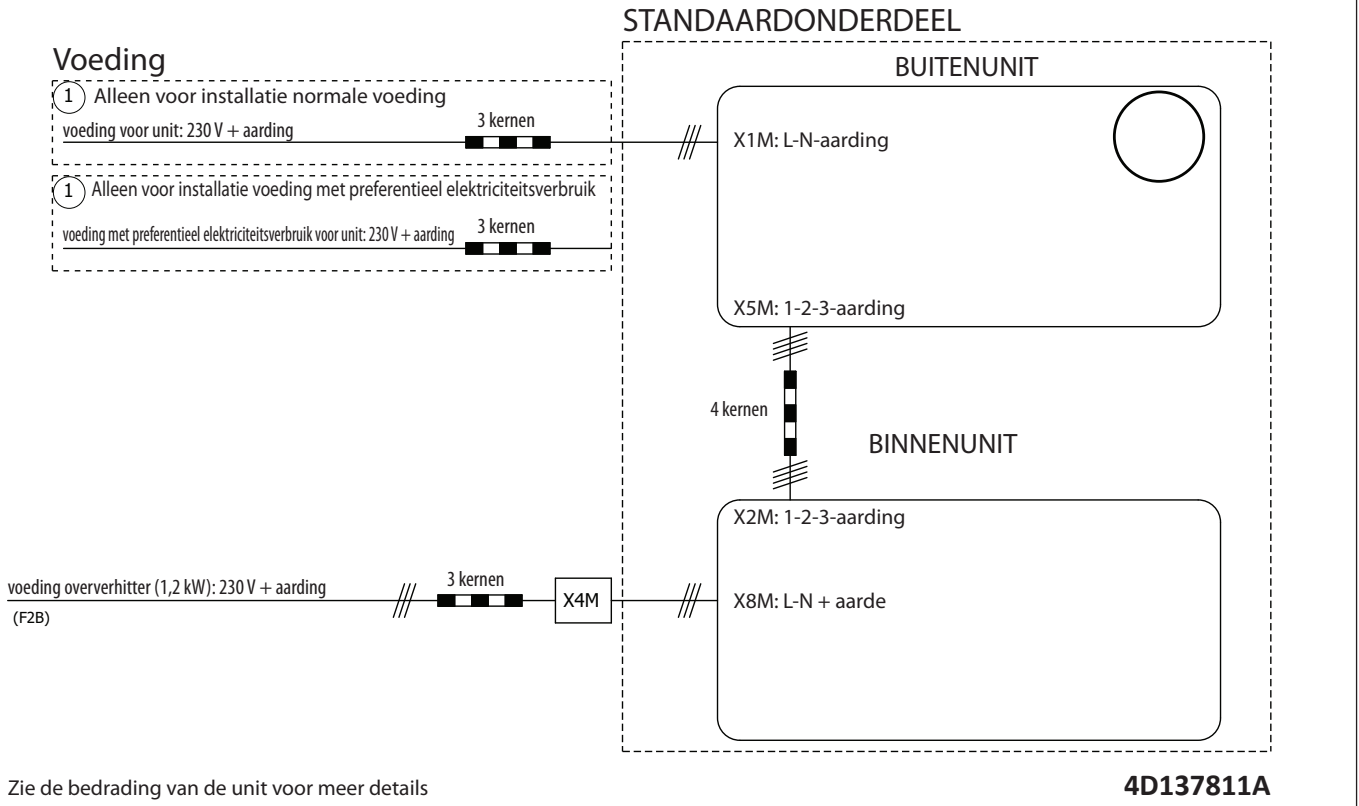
STANDAARDONDERDEEL

Voeding

1 Alleen voor installatie normale voeding

voeding voor unit: 230 V + aarding

3 kernen

BUITENUNIT

X1M: L-N-aarding

1 Alleen voor installatie voeding met preferentieel elektriciteitsverbruik

voeding met preferentieel elektriciteitsverbruik voor unit: 230 V + aarding

3 kernen

X5M: 1-2-3-aarding

4 kernen

BINNENUNIT

X2M: 1-2-3-aarding

voeding oververhitter (1,2 kW): 230 V + aarding

(F2B)

3 kernen

X4M

X8M: L-N + aarde

Zie de bedrading van de unit voor meer details

4D137811A